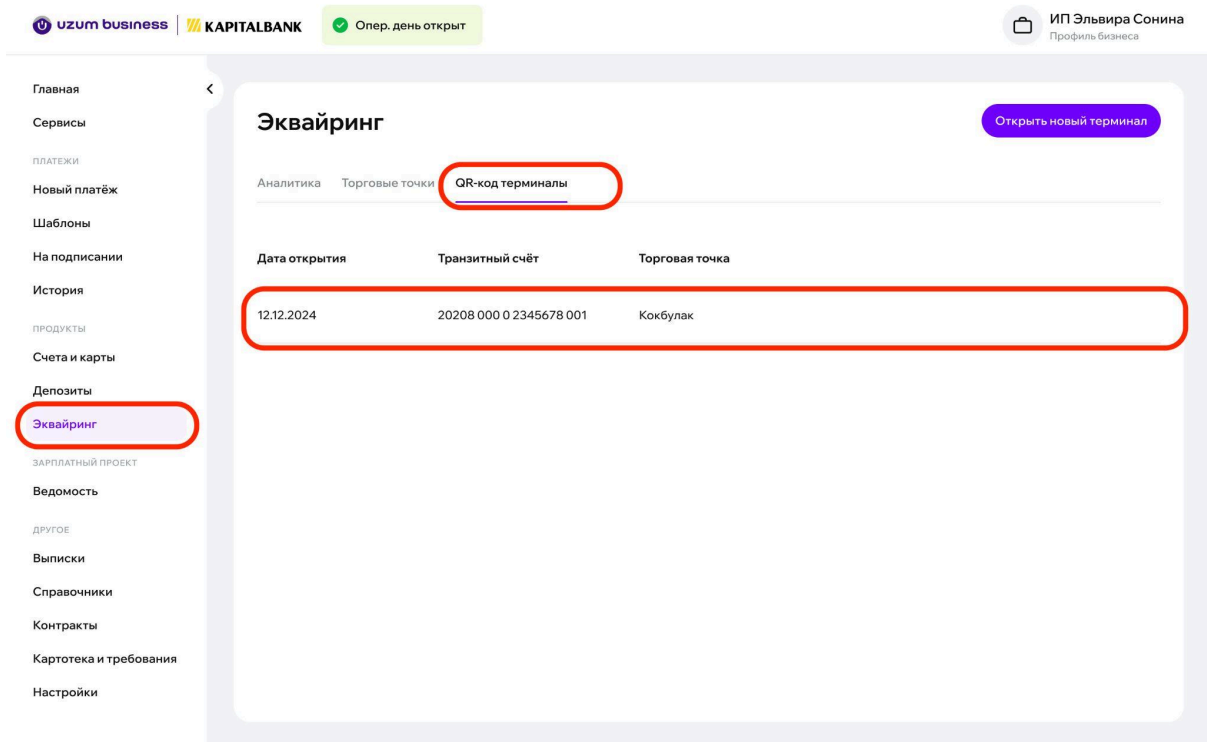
uzum business | KAPITALBANK Опер. день открыт

ИП Эльвира Сонина
Профиль бизнеса

Главная
Сервисы
ПЛАТЕЖИ
Новый платёж
Шаблоны
На подписании
История
ПРОДУКТЫ
Счета и карты
Депозиты
Эквайринг
ЗАРПЛАТНЫЙ ПРОЕКТ
Ведомость
ДРУГОЕ
Выписки
Справочники
Контракты
Картотека и требования
Настройки

Эквайринг

Открыть новый терминал

Аналитика Торговые точки QR-код терминалы

| Дата открытия | Транзитный счёт | Торговая точка |
|---|---|---|
| 12.12.2024 | 20208 000 0 2345678 001 | Кокбулак |